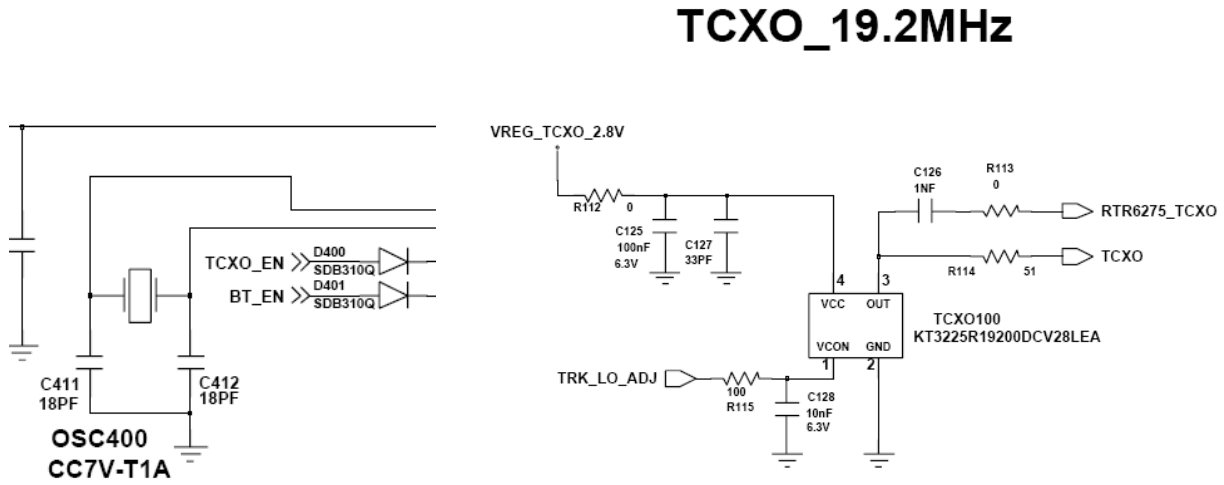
TCXO_19.2MHz

TCXO_EN
D400
SDB310Q
BT_EN
D401
SDB310Q
C411
18PF
C412
18PF
OSC400
CC7V-T1A

VREG_TCXO_2.8V
R112
0
C125
100nF
6.3V
C127
33PF
C126
1NF
R113
0
RTR6275_TCXO
R114
51
TCXO
4
3
VCC
OUT
VCON
GND
1
2
TCXO100
KT3225R19200DCV28LEA
TRK_LO_ADJ
100
R115
C128
10nF
6.3V